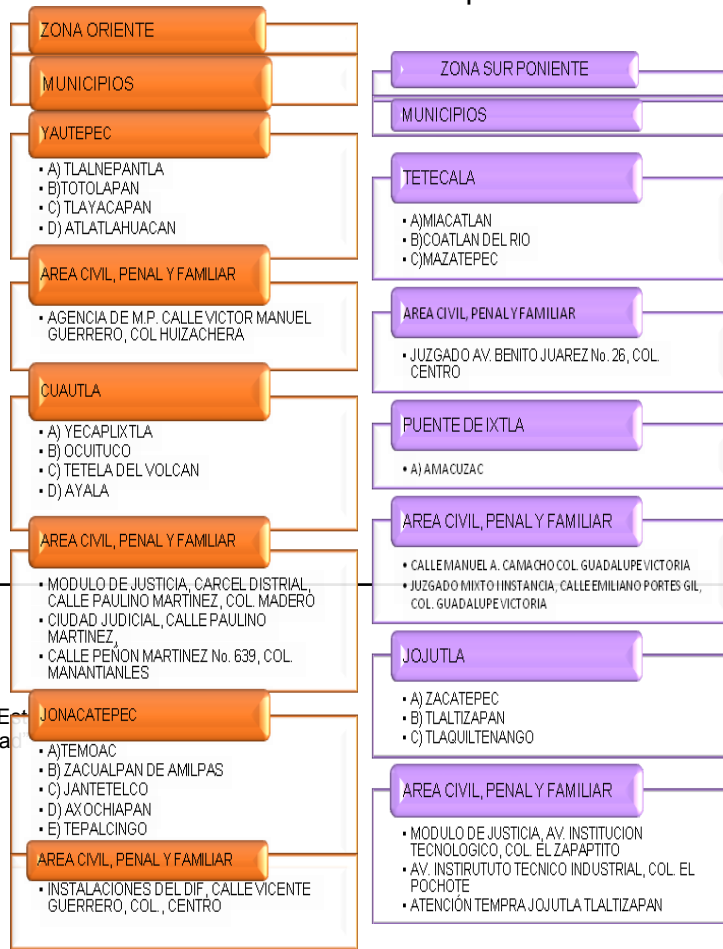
ZONA ORIENTE

MUNICIPIOS

YAUTEPEC

- A) TLALNEPANTLA
- B)TOTOLAPAN
- C) TLAYACAPAN
- D) ATLATLAHUACAN

AREA CIVIL, PENAL Y FAMILIAR

- AGENCIA DE M.P. CALLE VICTOR MANUEL GUERRERO, COL HUIZACHERA

CUAUTLA

- A) YECAPLIXTLA
- B) OCUITUCO
- C) TETELA DEL VOLCAN
- D) AYALA

AREA CIVIL, PENAL Y FAMILIAR

- MODULO DE JUSTICIA, CARCEL DISTRIAL, CALLE PAULINO MARTINEZ, COL. MADERO
- CIUDAD JUDICIAL, CALLE PAULINO MARTINEZ,
- CALLE PEÑON MARTINEZ No. 639, COL. MANANTIANLES

JONACATEPEC

- A)TEMOAC
- B) ZACUALPAN DE AMILPAS
- C) JANTETELCO
- D) AXOCHIAPAN
- E) TEPALCINGO

AREA CIVIL, PENAL Y FAMILIAR

- INSTALACIONES DEL DIF, CALLE VICENTE GUERRERO, COL., CENTRO

ZONA SUR PONIENTE

MUNICIPIOS

TETECALA

- A)MIACATLAN
- B)COATLAN DEL RIO
- C)MAZATEPEC

AREA CIVIL, PENAL Y FAMILIAR

- JUZGADO AV. BENITO JUAREZ No. 26, COL. CENTRO

PUENTE DE IXTLA

- A) AMACUZAC

AREA CIVIL, PENAL Y FAMILIAR

- CALLE MANUEL A. CAMACHO COL. GUADALUPE VICTORIA
- JUZGADO MIXTO I INSTANCIA, CALLE EMILIANO PORTES GIL, COL. GUADALUPE VICTORIA

JOJUTLA

- A) ZACATEPEC
- B) TLALTIZAPAN
- C) TLAQUILTENANGO

AREA CIVIL, PENAL Y FAMILIAR

- MODULO DE JUSTICIA, AV. INSTITUCION TECNOLOGICO, COL. EL ZAPAPTITO
- AV. INSTIRUTUTO TECNICO INDUSTRIAL, COL. EL POCHOTE
- ATENCIÓN TEMPRA JOJUTLA TLALTIZAPAN